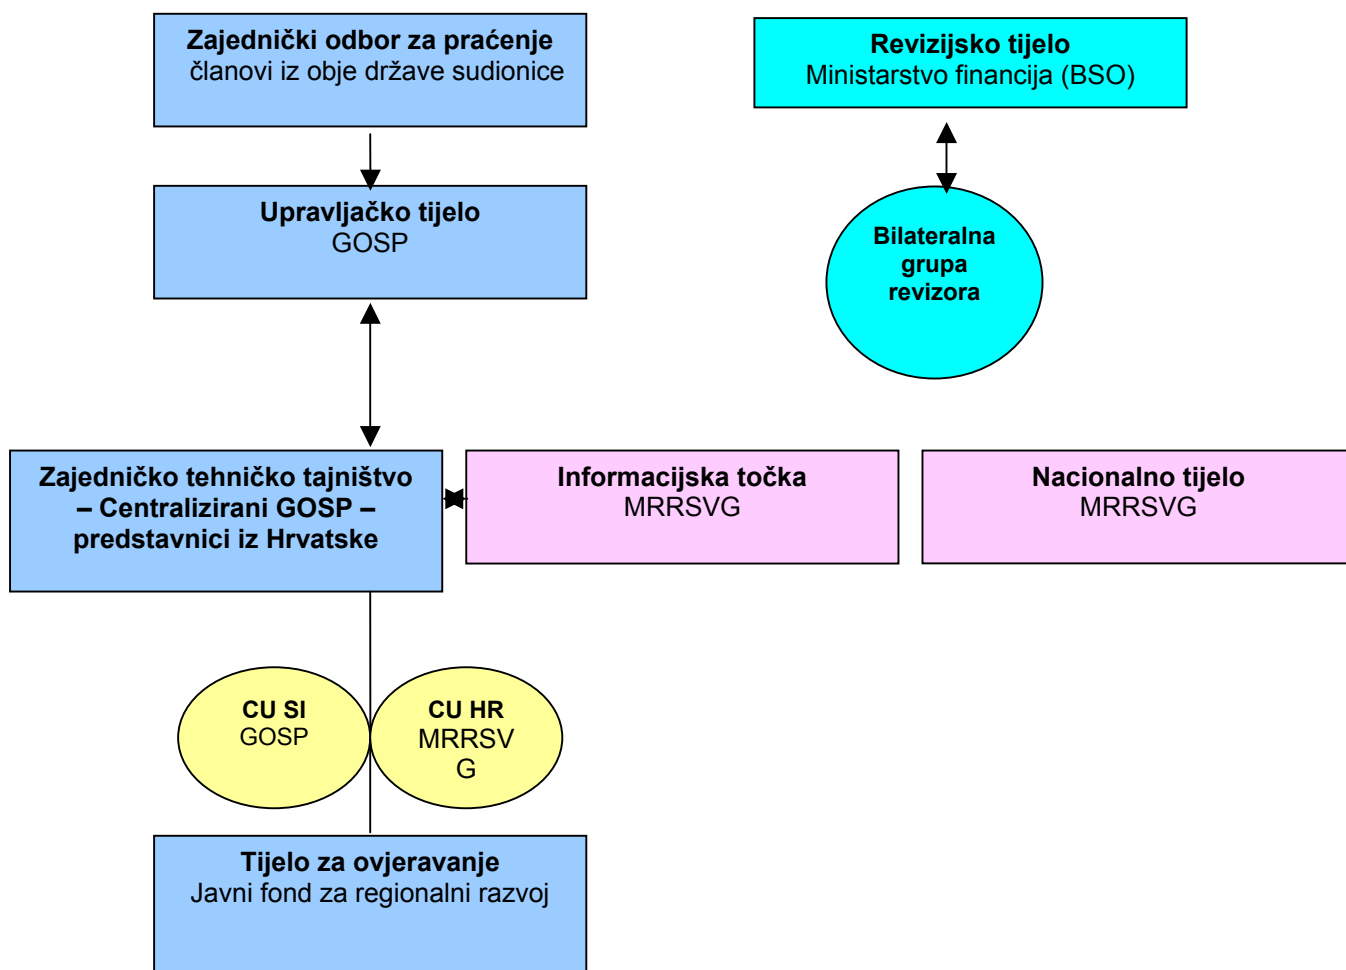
Zajednički odbor za praćenje
članovi iz obje države sudionice

Revizijsko tijelo
Ministarstvo financija (BSO)

Upravljačko tijelo
GOSP

Bilateralna grupa revizora

Zajedničko tehničko tajništvo – Centralizirani GOSP – predstavnici iz Hrvatske

Informacijska točka
MRRSVG

Nacionalno tijelo
MRRSVG

CU SI
GOSP

CU HR
MRRSV
G

Tijelo za ovjeravanje
Javni fond za regionalni razvoj